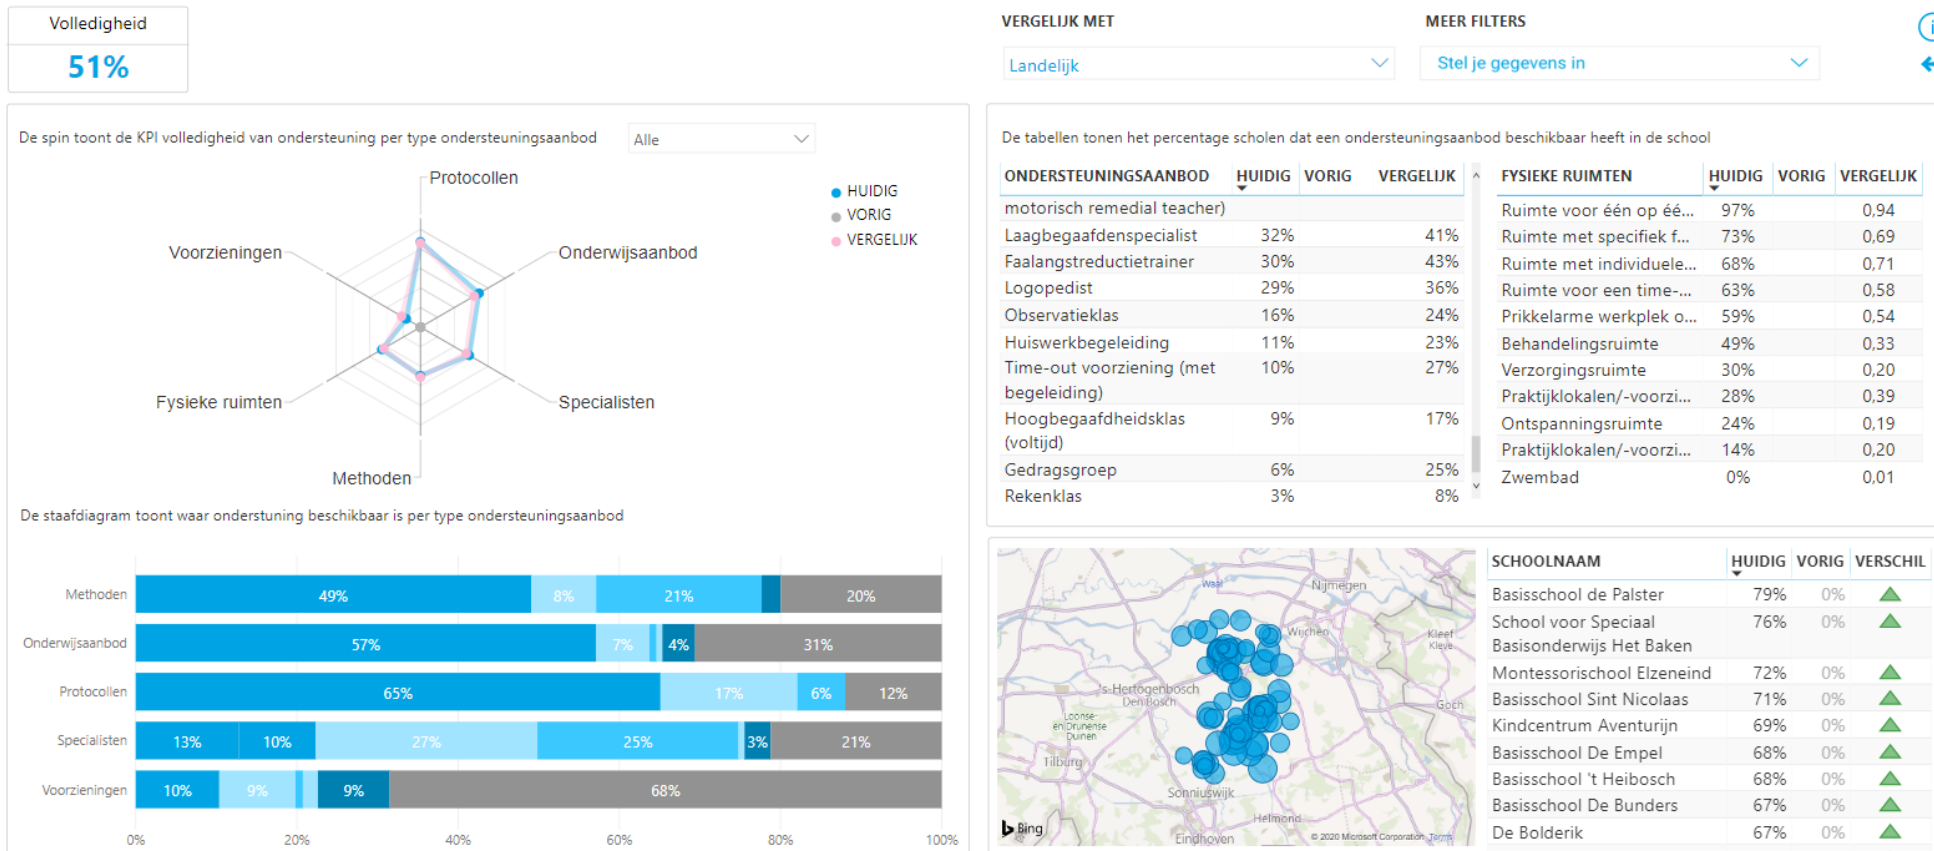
Volledigheid
51%

VERGELIJK MET
Landelijk

MEER FILTERS
Stel je gegevens in

De spin toont de KPI volledigheid van ondersteuning per type ondersteuningsaanbod
Alle

Protocollen
Onderwijsaanbod
Specialisten
Methoden
Fysieke ruimten
Voorzieningen

HUIDIG
VORIG
VERGELIJK

De staafdiagram toont waar ondersteuning beschikbaar is per type ondersteuningsaanbod

| | | | | | |
|---|---|---|---|---|---|
| Methoden | 49% | 8% | 21% | | 20% |
| Onderwijsaanbod | 57% | 7% | | 4% | 31% |
| Protocollen | 65% | 17% | 6% | | 12% |
| Specialisten | 13% | 10% | 27% | 25% | 3% | 21% |
| Voorzieningen | 10% | 9% | | 9% | 68% |

0% 20% 40% 60% 80% 100%

De tabellen tonen het percentage scholen dat een ondersteuningsaanbod beschikbaar heeft in de school

| ONDERSTEUNINGSAANBOD | HUIDIG | VORIG | VERGELIJK |
|---|---|---|---|
| motorisch remedial teacher) | | | |
| Laagbegaafdenspecialist | 32% | | 41% |
| Faalangstreductietrainer | 30% | | 43% |
| Logopedist | 29% | | 36% |
| Observatieklas | 16% | | 24% |
| Huiswerkbegeleiding | 11% | | 23% |
| Time-out voorziening (met begeleiding) | 10% | | 27% |
| Hoogbegaafdheidsklas (voltijd) | 9% | | 17% |
| Gedragsgroep | 6% | | 25% |
| Rekenklas | 3% | | 8% |

| FYSIEKE RUIMTEN | HUIDIG | VORIG | VERGELIJK |
|---|---|---|---|
| Ruimte voor één op éé... | 97% | | 0,94 |
| Ruimte met specifiek f... | 73% | | 0,69 |
| Ruimte met individuele... | 68% | | 0,71 |
| Ruimte voor een time-... | 63% | | 0,58 |
| Prikkelarme werkplek o... | 59% | | 0,54 |
| Behandelingsruimte | 49% | | 0,33 |
| Verzorgingsruimte | 30% | | 0,20 |
| Praktijklokalen/-voorzi... | 28% | | 0,39 |
| Ontspanningsruimte | 24% | | 0,19 |
| Praktijklokalen/-voorzi... | 14% | | 0,20 |
| Zwembad | 0% | | 0,01 |

Waal Nijmegen Wuchen Kleef Kleve 's-Hertogenbosch Den Bosch Loonse- en Drunense Duinen Goch Tilburg Sonniuswijk Helmond Eindhoven Bing © 2020 Microsoft Corporation Terms

| SCHOOLNAAM | HUIDIG | VORIG | VERSCHIL |
|---|---|---|---|
| Basisschool de Palster | 79% | 0% | |
| School voor Speciaal Basisonderwijs Het Baken | 76% | 0% | |
| Montessorischool Elzeneind | 72% | 0% | |
| Basisschool Sint Nicolaas | 71% | 0% | |
| Kindcentrum Aventurijn | 69% | 0% | |
| Basisschool De Empel | 68% | 0% | |
| Basisschool 't Heibosch | 68% | 0% | |
| Basisschool De Bunders | 67% | 0% | |
| De Bolderik | 67% | 0% | |